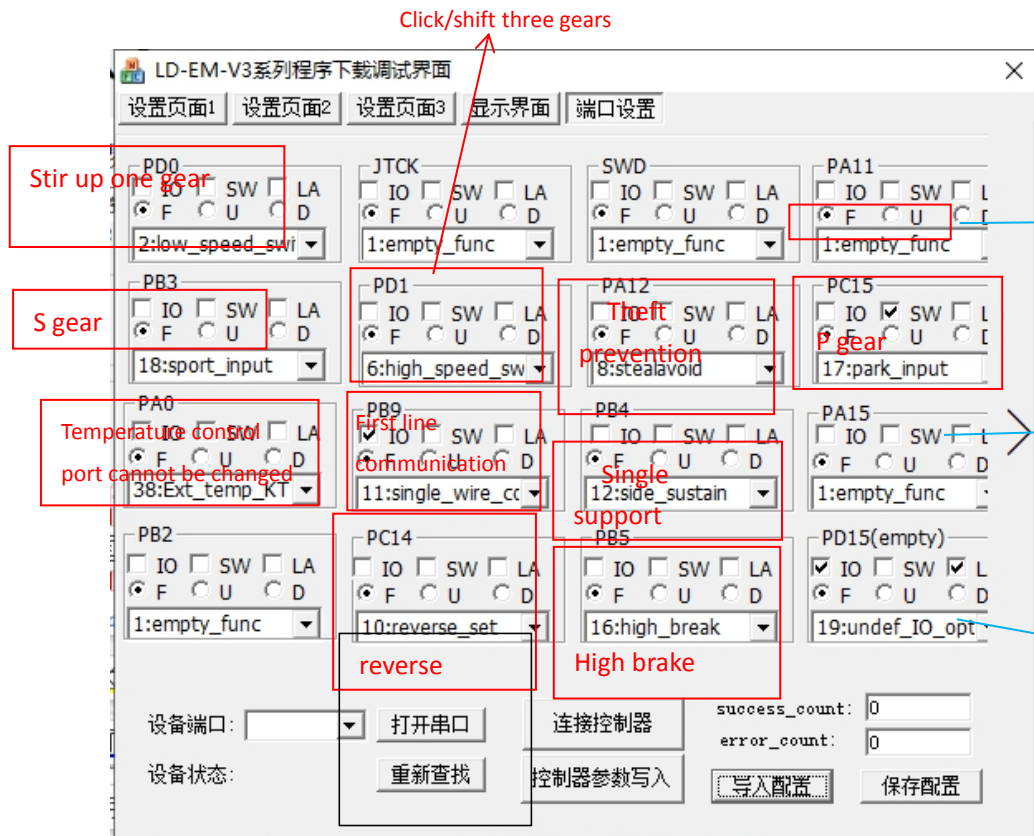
Click/shift three gears

LD-EM-V3系列程序下载调试界面

设置页面1 设置页面2 设置页面3 显示界面 端口设置

PD0
Stir up one gear
IO SW LA
F U D
2:low_speed_swi

JTCK
IO SW LA
F U D
1:empty_func

SWD
IO SW LA
F U D
1:empty_func

PA11
IO SW L
F U D
1:empty_func

PB3
S gear
IO SW LA
F U D
18:sport_input

PD1
IO SW LA
F U D
6:high_speed_sw

PA12
Theft prevention
SW LA
F U D
8:stealavoid

PC15
P gear
IO SW L
F U D
17:park_input

PA0
Temperature control port cannot be changed
IO SW LA
F U D
38:Ext_temp_KT

PB9
First line communication
IO SW LA
F U D
11:single_wire_cc

PB4
Single support
IO SW LA
F U D
12:side_sustain

PA15
IO SW L
F U D
1:empty_func

PB2
IO SW LA
F U D
1:empty_func

PC14
IO SW LA
F U D
10:reverse_set
reverse

PB5
IO SW LA
F U D
16:high_break
High brake

PD15(empty)
IO SW L
F U D
19:undef_IO_opt

设备端口: 打开串口 连接控制器 success_count: 0
error_count: 0
设备状态: 重新查找 控制器参数写入 导入配置 保存配置